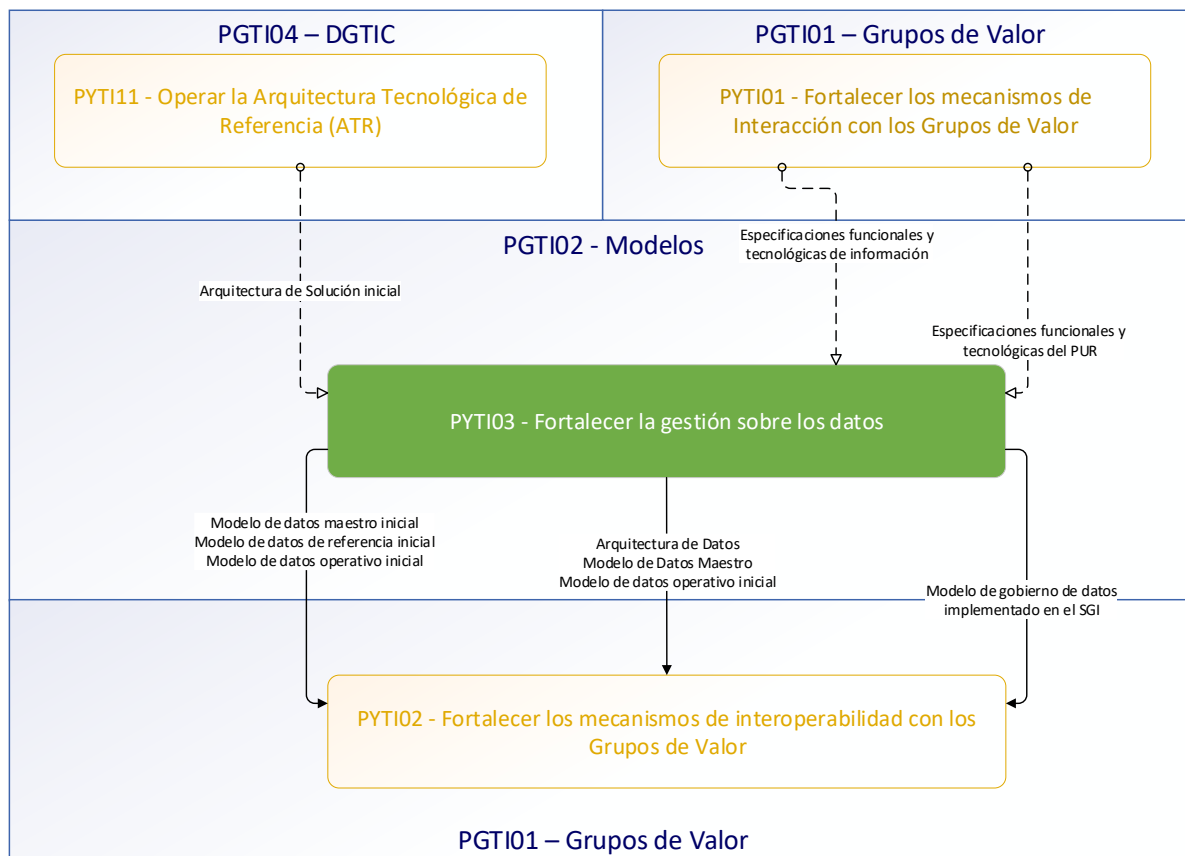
PGTI04 – DGTIC

PYTI11 - Operar la Arquitectura Tecnológica de Referencia (ATR)

PGTI01 – Grupos de Valor

PYTI01 - Fortalecer los mecanismos de Interacción con los Grupos de Valor

PGTI02 - Modelos

Especificaciones funcionales y tecnológicas de información

Arquitectura de Solución inicial

Especificaciones funcionales y tecnológicas del PUR

PYTI03 - Fortalecer la gestión sobre los datos

Modelo de datos maestro inicial
Modelo de datos de referencia inicial
Modelo de datos operativo inicial

Arquitectura de Datos
Modelo de Datos Maestro
Modelo de datos operativo inicial

Modelo de gobierno de datos implementado en el SGI

PYTI02 - Fortalecer los mecanismos de interoperabilidad con los Grupos de Valor

PGTI01 – Grupos de Valor